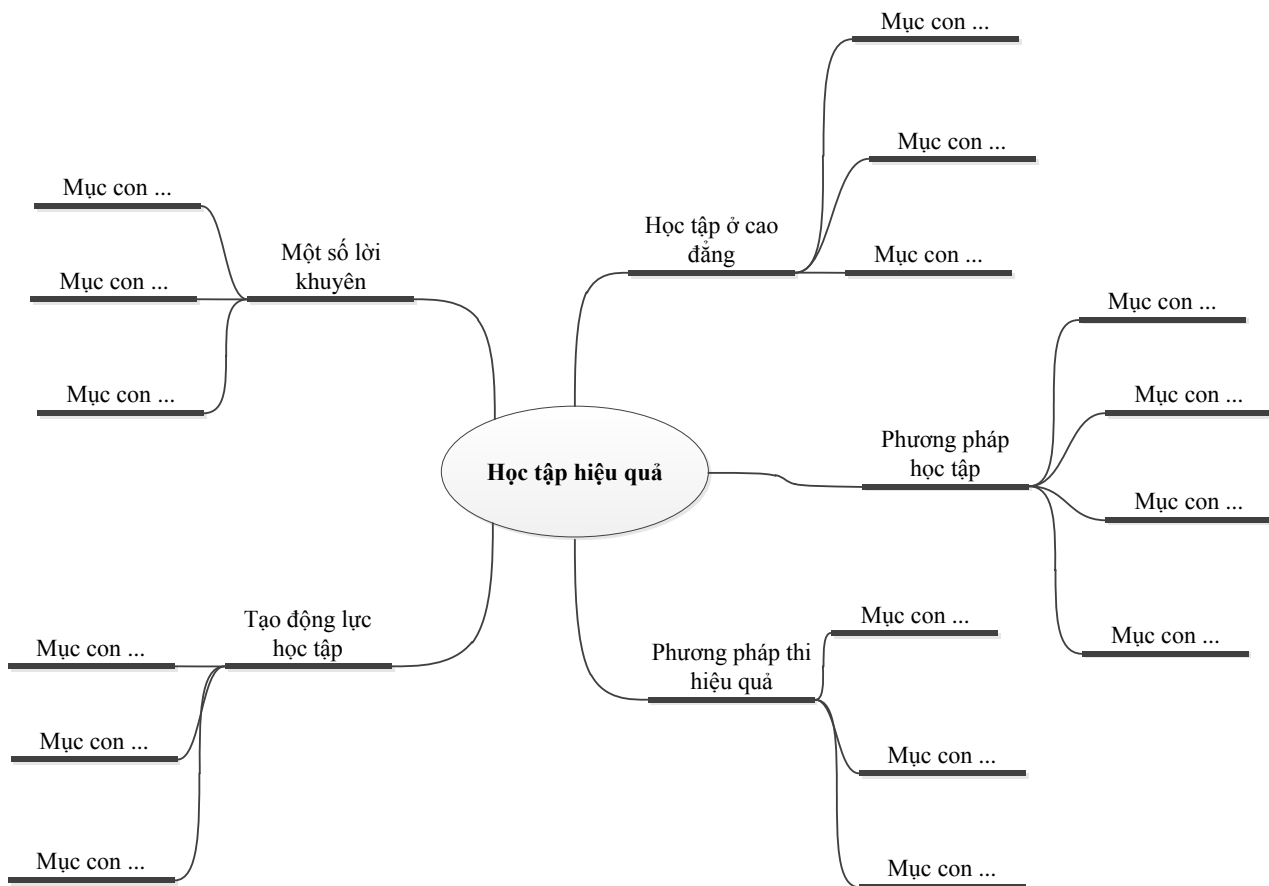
Học tập hiệu quả

Học tập ở cao đẳng

Mục con ...

Mục con ...

Mục con ...

Phương pháp học tập

Mục con ...

Mục con ...

Mục con ...

Mục con ...

Phương pháp thi hiệu quả

Mục con ...

Mục con ...

Mục con ...

Một số lời khuyên

Mục con ...

Mục con ...

Mục con ...

Tạo động lực học tập

Mục con ...

Mục con ...

Mục con ...